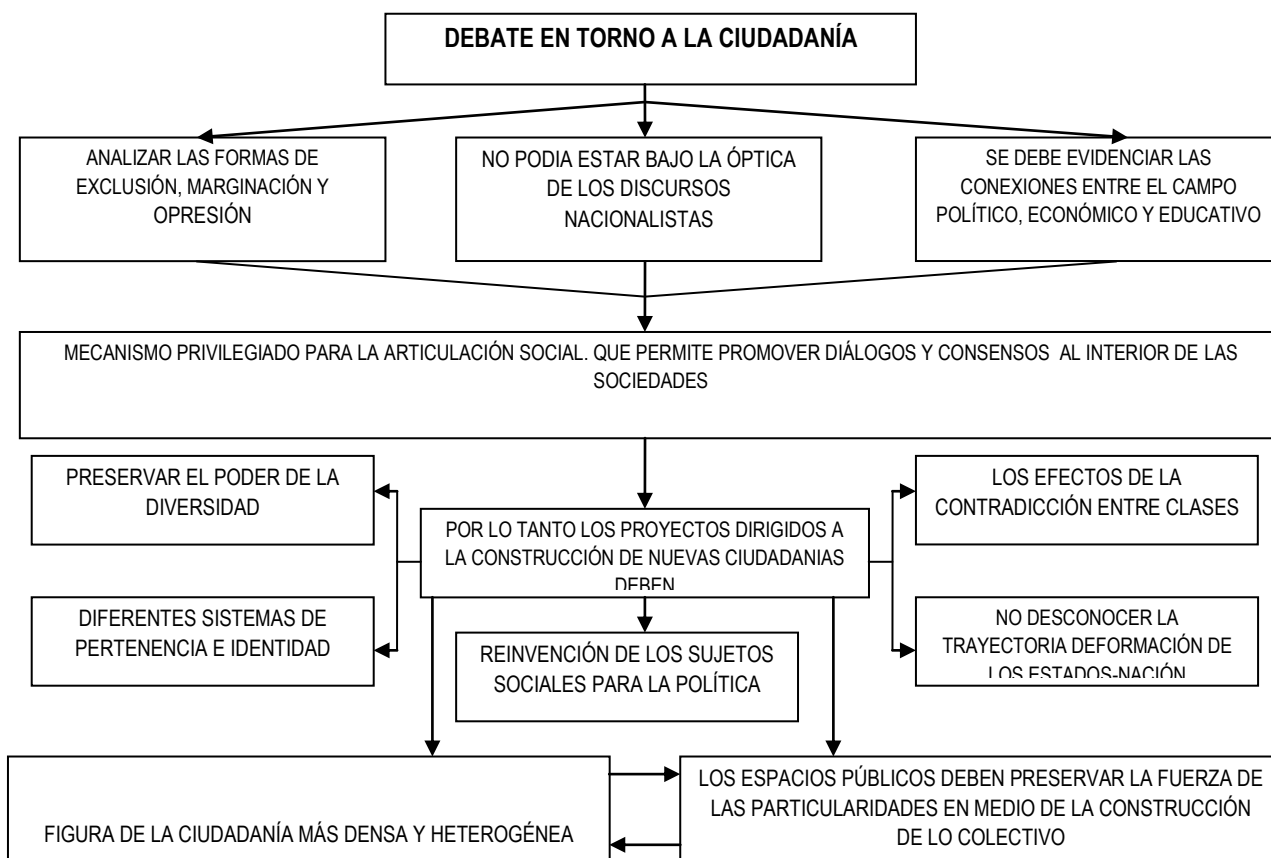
DEBATE EN TORNO A LA CIUDADANÍA

ANALIZAR LAS FORMAS DE EXCLUSIÓN, MARGINACIÓN Y OPRESIÓN

NO PODIA ESTAR BAJO LA ÓPTICA DE LOS DISCURSOS NACIONALISTAS

SE DEBE EVIDENCIAR LAS CONEXIONES ENTRE EL CAMPO POLÍTICO, ECONÓMICO Y EDUCATIVO

MECANISMO PRIVILEGIADO PARA LA ARTICULACIÓN SOCIAL. QUE PERMITE PROMOVER DIÁLOGOS Y CONSENSOS AL INTERIOR DE LAS SOCIEDADES

PRESERVAR EL PODER DE LA DIVERSIDAD

POR LO TANTO LOS PROYECTOS DIRIGIDOS A LA CONSTRUCCIÓN DE NUEVAS CIUDADANIAS DEBEN

LOS EFECTOS DE LA CONTRADICCIÓN ENTRE CLASES

DIFERENTES SISTEMAS DE PERTENENCIA E IDENTIDAD

REINVENCIÓN DE LOS SUJETOS SOCIALES PARA LA POLÍTICA

NO DESCONOCER LA TRAYECTORIA DEFORMACIÓN DE LOS ESTADOS-NACIÓN

FIGURA DE LA CIUDADANÍA MÁS DENSA Y HETEROGÉNEA

LOS ESPACIOS PÚBLICOS DEBEN PRESERVAR LA FUERZA DE LAS PARTICULARIDADES EN MEDIO DE LA CONSTRUCCIÓN DE LO COLECTIVO